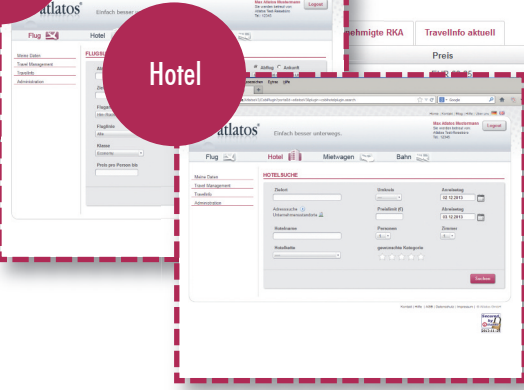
atlatos
Einfach besser
Max Atlatos Mustermann
Logout
Flug
Meine Daten
Travel Management
TravelInfo
Administration
FLUGBU
Abflug
Ankunft
Flugges
Flugklas
Klasse
Economy
Preis pro Person bis
ehmigte RKA
TravelInfo aktuell
Preis
Hotel
atlatos
Einfach besser unterwegs.
Max Atlatos Mustermann
Logout
Flug
Hotel
Mietwagen
Bahn
Meine Daten
Travel Management
TravelInfo
Administration
HOTELSUCHE
Zielort
Umkreis
Anreisetag
02.12.2013
Adresszeile
Unternehmensstandorte
Preislimit (€)
Abreisetag
03.12.2013
Hotelname
Personen
Zimmer
Hotelkette
gewünschte Kategorie
Suchen